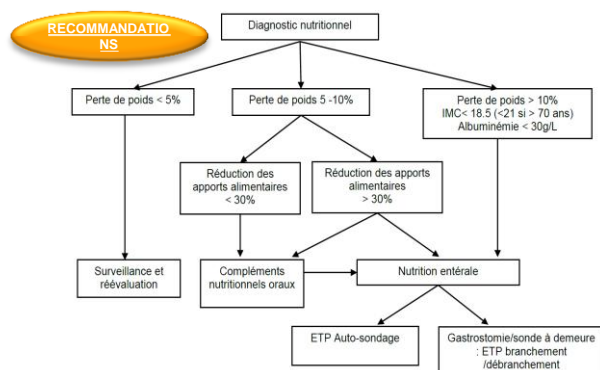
RECOMMANDATIONS

Diagnostic nutritionnel

Perte de poids < 5%

Perte de poids 5 -10%

Perte de poids > 10%
IMC< 18.5 (<21 si > 70 ans)
Albuminémie < 30g/L

Réduction des apports alimentaires < 30%

Réduction des apports alimentaires > 30%

Surveillance et réévaluation

Compléments nutritionnels oraux

Nutrition entérale

ETP Auto-sondage

Gastrostomie/sonde à demeure : ETP branchement /débranchement